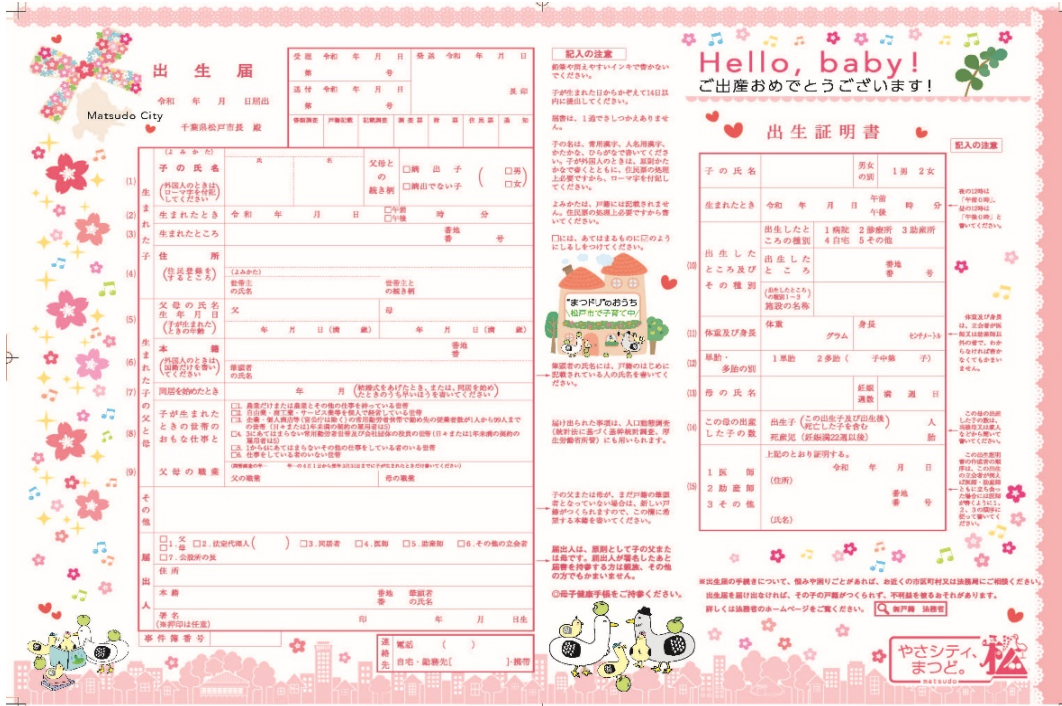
出生届

令和　年　月　日届出

千葉県松戸市長　殿

Matsudo City

受理　令和　年　月　日
第　号
送付　令和　年　月　日
第　号

発送　令和　年　月　日
長印

書類調査　戸籍記載　記載調査　調査票　附票　住民票　通知

(よみかた)
子の氏名
(外国人のときはローマ字を付記してください)
氏　名
父母との続き柄　□嫡出子　□非嫡出子　(　□男　□女　)

生まれたとき　令和　年　月　日　□午前　□午後　時　分
生まれたところ　番地　番　号
住所
(住民登録をするところ)
(よみかた)
世帯主の氏名　世帯主との続き柄

父母の氏名
生年月日
(子が生まれたときの年齢)
父　母
年　月　日(満　歳)　年　月　日(満　歳)
本籍
(外国人のときは国籍だけを書いてください)
番地　番
筆頭者の氏名
同居を始めたとき　年　月　(結婚式をあげたとき、または、同居を始めたときのうち早いほうを書いてください)
子が生まれたときの世帯のおもな仕事と
□1.農業だけまたは農業とその他の仕事を持っている世帯
□2.自由業・商工業・サービス業等を個人で経営している世帯
□3.企業・個人商店等(官公庁は除く)の常用勤労者世帯で勤め先の従業者数が1人から99人までの世帯(日々または1年未満の契約の雇用者は5)
□4.3にあてはまらない常用勤労者世帯及び会社団体の役員の世帯(日々または1年未満の契約の雇用者は5)
□5.1から4にあてはまらないその他の仕事をしている者のいる世帯
□6.仕事をしている者のいない世帯
父母の職業
(国勢調査の年…　年…の4月1日から翌年3月31日までに子が生まれたときだけ書いてください)
父の職業　母の職業

その他

届出人
□1.父　□2.法定代理人(　)　□3.同居者　□4.医師　□5.助産師　□6.その他の立会者
□母　□7.公設所の長
住所
本籍　番地　番　筆頭者の氏名
署名(※押印は任意)　印　年　月　日生
事件簿番号

連絡先　電話(　)　自宅・勤務先[　]・携帯

記入の注意
鉛筆や消えやすいインキで書かないでください。
子が生まれた日からかぞえて14日以内に提出してください。
届書は、1通でさしつかえありません。
子の名は、常用漢字、人名用漢字、かたかな、ひらがなで書いてください。子が外国人のときは、原則かたかなで書くとともに、住民票の処理上必要ですから、ローマ字を付記してください。
よみかたは、戸籍には記載されません。住民票の処理上必要ですから書いてください。
□には、あてはまるものに☑のようにしるしをつけてください。
筆頭者の氏名には、戸籍のはじめに記載されている人の氏名を書いてください。
届け出られた事項は、人口動態調査(統計法に基づく基幹統計調査、厚生労働省所管)にも用いられます。
子の父または母が、まだ戸籍の筆頭者となっていない場合は、新しい戸籍がつくられますので、この欄に希望する本籍を書いてください。
届出人は、原則として子の父または母です。届出人が署名した上で届書を持参する方は職員、その他の方でもかまいません。
◎母子健康手帳をご持参ください。

"まつドリ"のおうち
松戸市で子育てを

Hello, baby!
ご出産おめでとうございます!

出生証明書
記入の注意
子の氏名　男女の別　1男　2女
生まれたとき　令和　年　月　日　午前　午後　時　分
夜の12時は「午前0時」、昼の12時は「午後0時」と書いてください。
出生したところの種別　1病院　2診療所　3助産所　4自宅　5その他
出生したところ及びその種別
出生したところ　番地　番　号
(出生したところの種別1~3)施設の名称
体重及び身長　体重　グラム　身長　センチメートル
体重及び身長は、立会者が医師又は助産師以外の者で、わからなければ書かなくてもかまいません。
単胎・多胎の別　1単胎　2多胎(　子中第　子)
母の氏名　妊娠週数　満　週　日
この母の出産した子の数　出生子(この出生子及び出生後死亡した子を含む)　人　死産児(妊娠満22週以後)　胎
この母の出産した子の数は、当該母又は家人などから聞いて書いてください。
1医師　2助産師　3その他
上記のとおり証明する。
令和　年　月　日
(住所)
番地　番　号
(氏名)
この出生証明書の作成者の順序は、この出生の立会者が例えば医師・助産師ともに立ち会った場合には医師が書くように1、2、3の順序に従って書いてください。

※出生届の手続きについて、悩みや困りごとがあれば、お近くの市区町村又は法務局にご相談ください。
出生届を届け出なければ、その子の戸籍がつくられず、不利益を被るおそれがあります。
詳しくは法務省のホームページをご覧ください。　無戸籍　法務省

やさシティ、まつど。松
matsudo